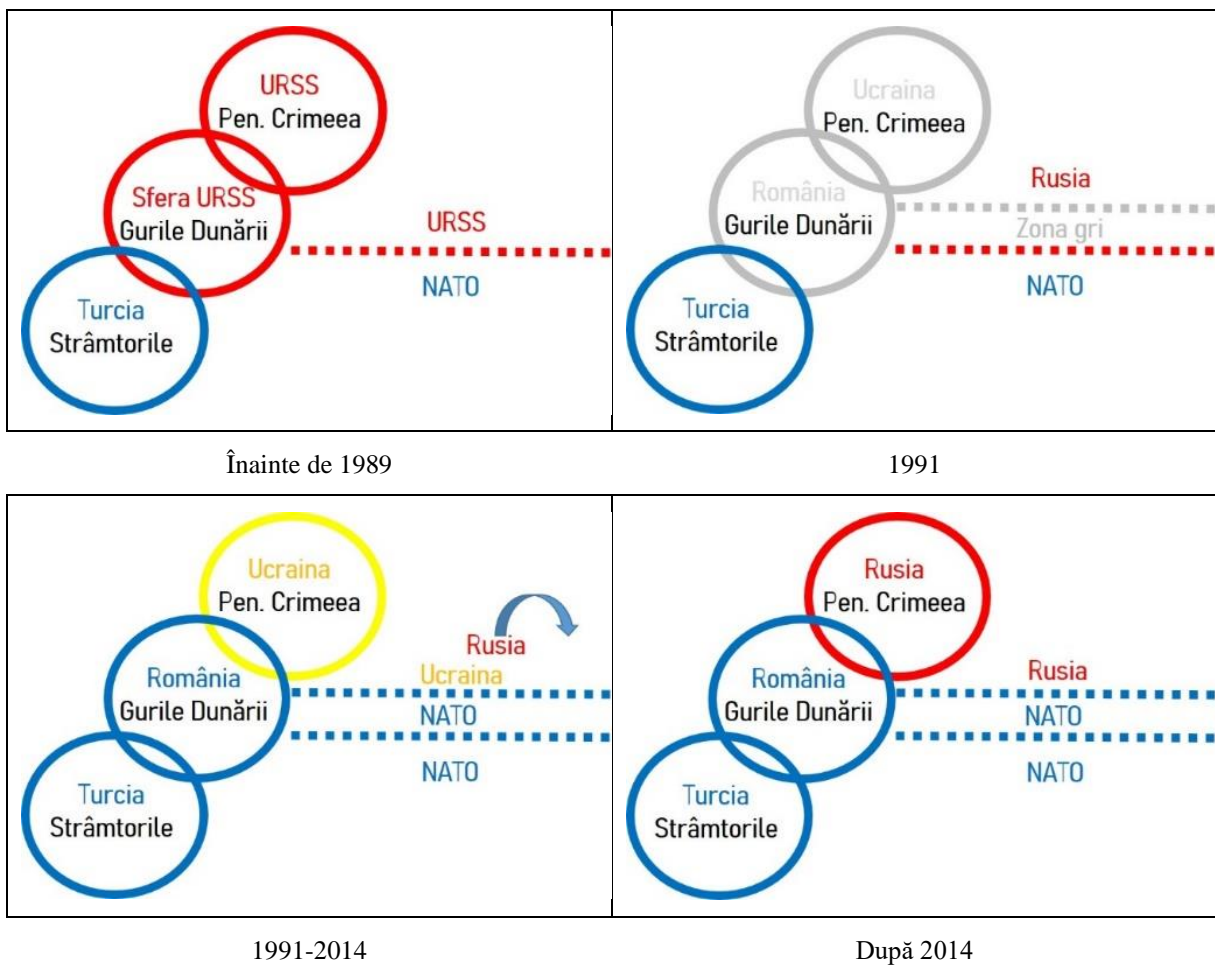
URSS
Pen. Crimeea

Sfera URSS
Gurile Dunării

URSS

NATO

Turcia
Strâmtorile

Înainte de 1989

Ucraina
Pen. Crimeea

România
Gurile Dunării

Rusia

Zona gri

NATO

Turcia
Strâmtorile

1991

Ucraina
Pen. Crimeea

Rusia
Ucraina

România
Gurile Dunării

NATO

NATO

Turcia
Strâmtorile

1991-2014

Rusia
Pen. Crimeea

Rusia

România
Gurile Dunării

NATO

NATO

Turcia
Strâmtorile

După 2014